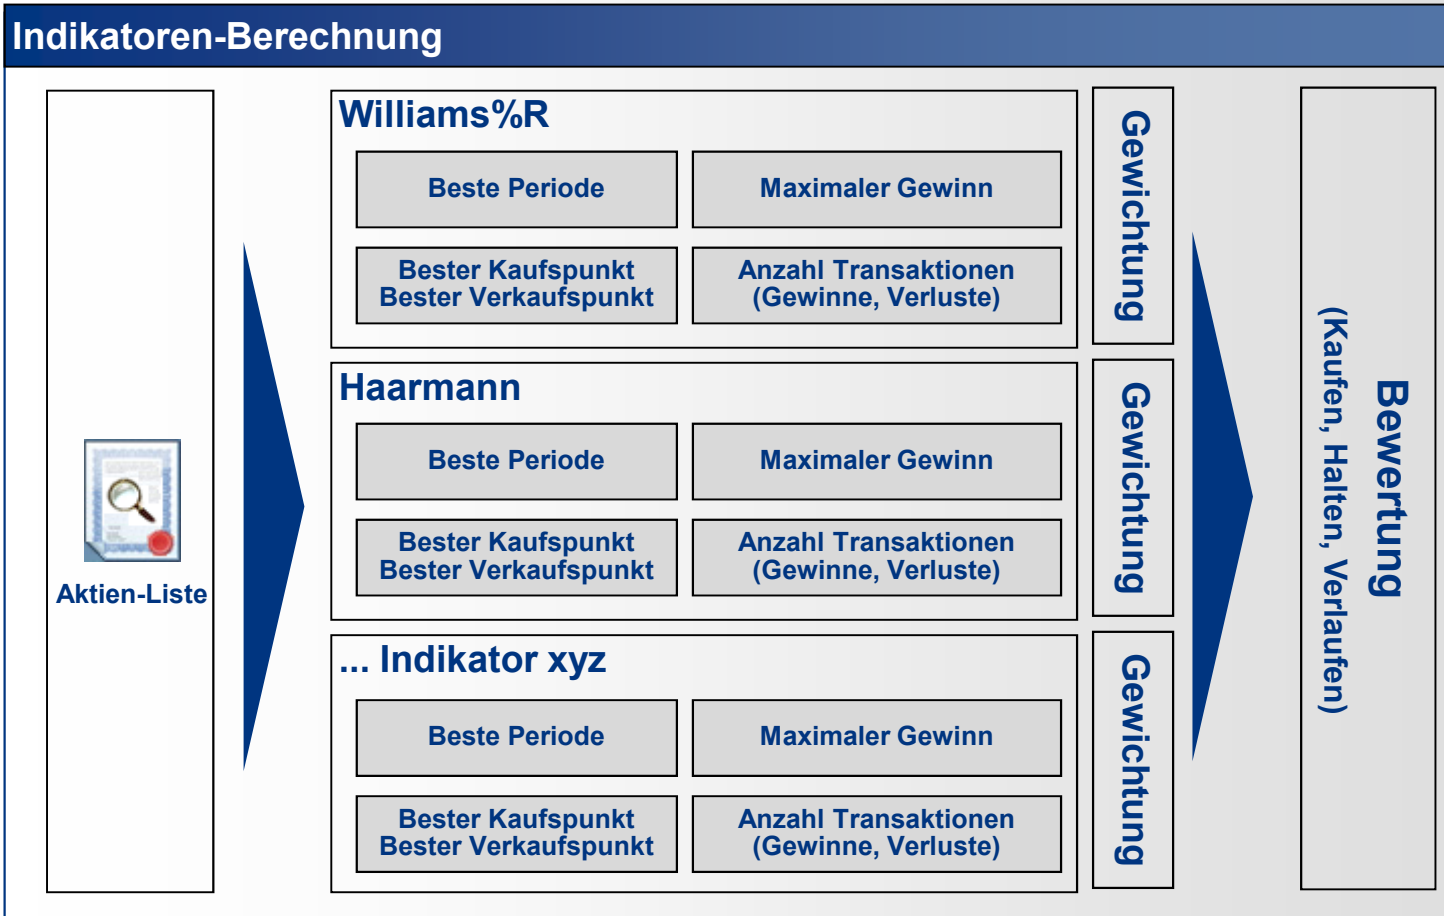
Indikatoren-Berechnung

Aktien-Liste

Williams%R

Beste Periode

Maximaler Gewinn

Bester Kaufspunkt
Bester Verkaufspunkt

Anzahl Transaktionen
(Gewinne, Verluste)

Gewichtung

Haarmann

Beste Periode

Maximaler Gewinn

Bester Kaufspunkt
Bester Verkaufspunkt

Anzahl Transaktionen
(Gewinne, Verluste)

Gewichtung

... Indikator xyz

Beste Periode

Maximaler Gewinn

Bester Kaufspunkt
Bester Verkaufspunkt

Anzahl Transaktionen
(Gewinne, Verluste)

Gewichtung

Bewertung
(Kaufen, Halten, Verlaufen)